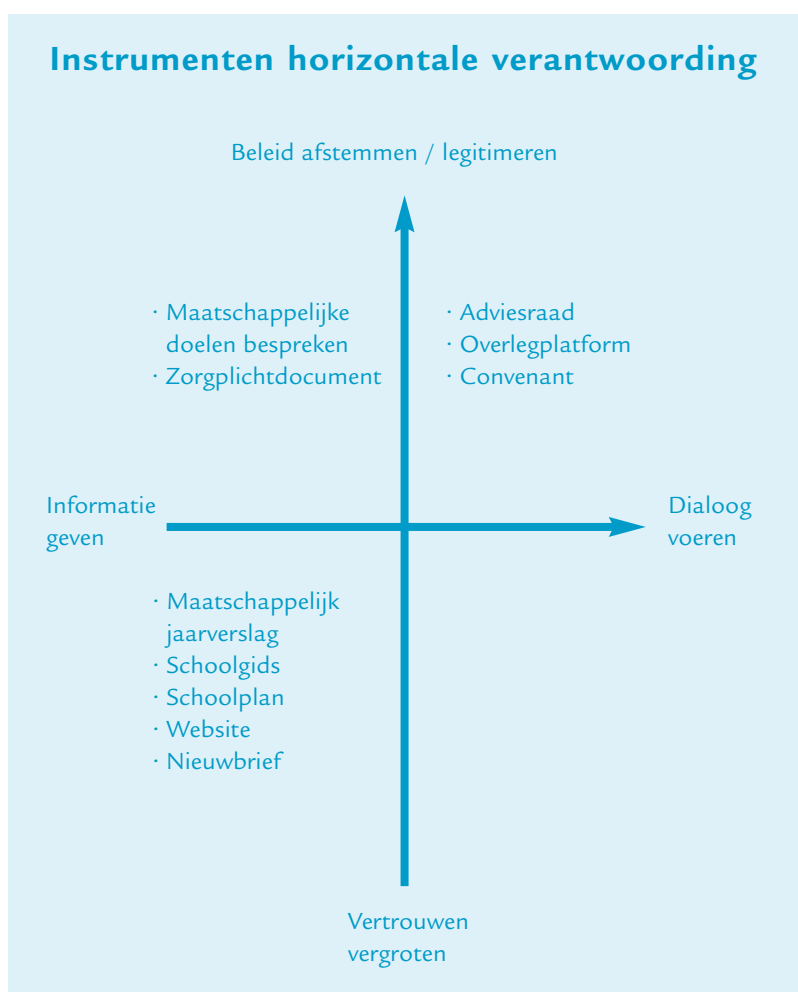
Instrumenten horizontale verantwoording

Beleid afstemmen / legitimeren

· Maatschappelijke doelen bespreken
· Zorgplichtdocument

· Adviesraad
· Overlegplatform
· Convenant

Informatie geven

Dialoog voeren

· Maatschappelijk jaarverslag
· Schoolgids
· Schoolplan
· Website
· Nieuwbrief

Vertrouwen vergroten